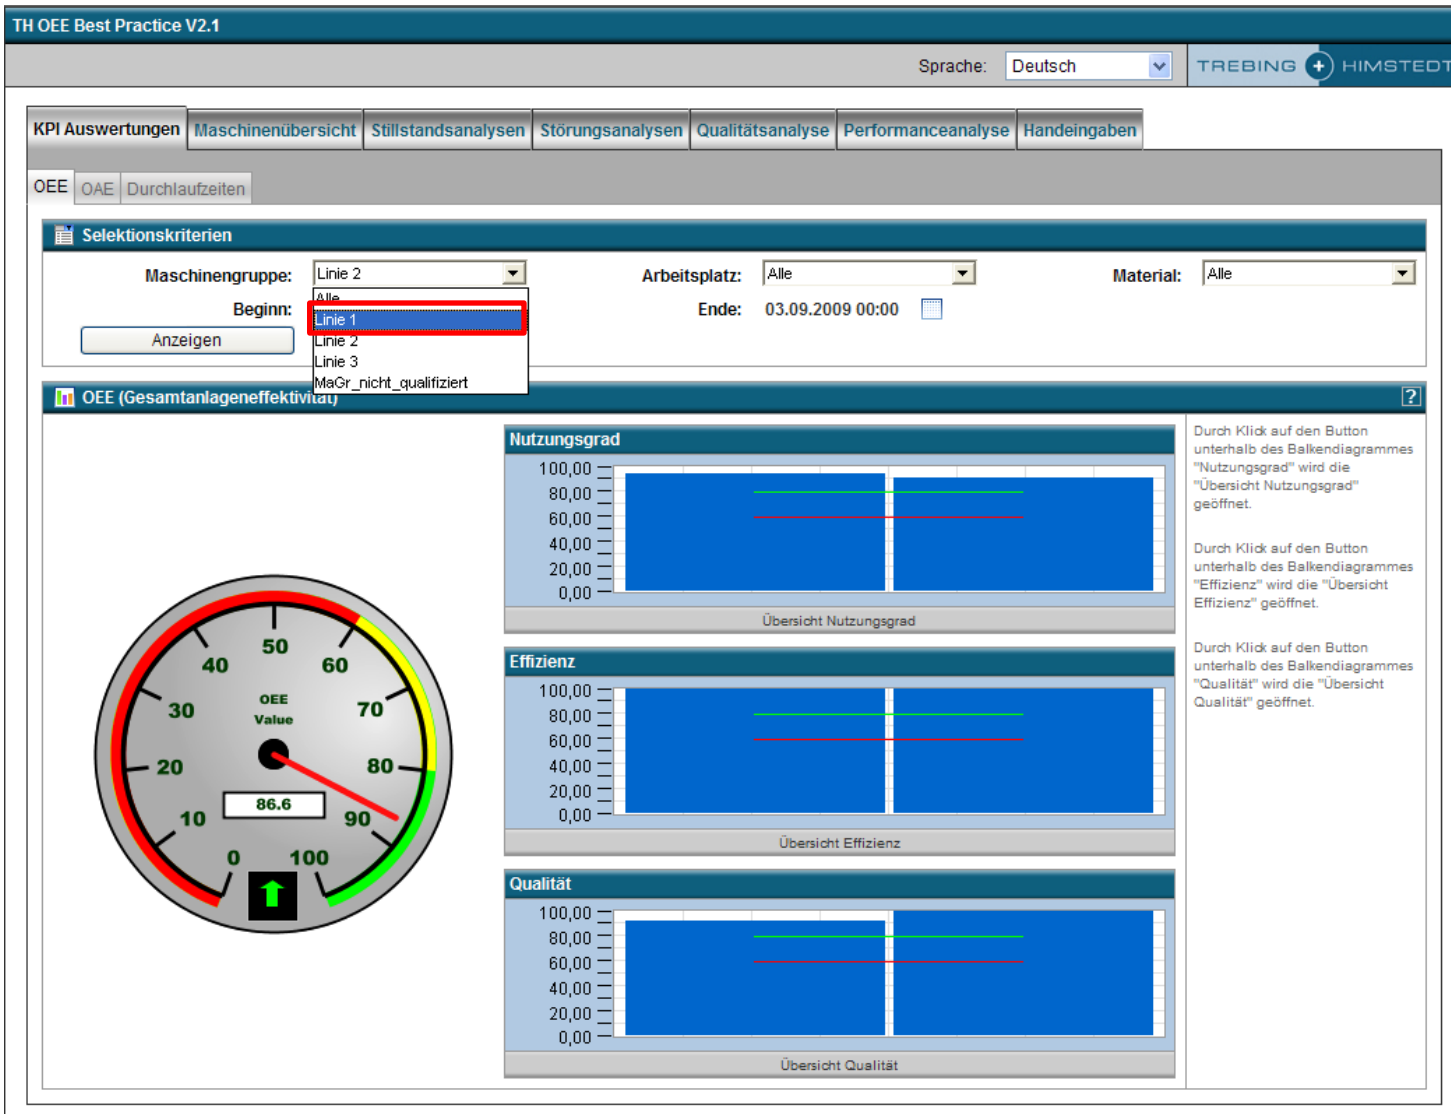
TH OEE Best Practice V2.1

Sprache: Deutsch

TREBING + HIMSTEDT

KPI Auswertungen | Maschinenübersicht | Stillstandsanalysen | Störungsanalysen | Qualitätsanalyse | Performanceanalyse | Handeingaben

OEE | OAE | Durchlaufzeiten

Selektionskriterien

Maschinengruppe: Linie 2

Alle
Linie 1
Linie 2
Linie 3
MaGr_nicht_qualifiziert

Arbeitsplatz: Alle

Material: Alle

Beginn:

Ende: 03.09.2009 00:00

Anzeigen

OEE (Gesamtanlageneffektivität)

?

OEE Value

0 10 20 30 40 50 60 70 80 90 100

86.6

Nutzungsgrad

100,00
80,00
60,00
40,00
20,00
0,00

Übersicht Nutzungsgrad

Effizienz

100,00
80,00
60,00
40,00
20,00
0,00

Übersicht Effizienz

Qualität

100,00
80,00
60,00
40,00
20,00
0,00

Übersicht Qualität

Durch Klick auf den Button unterhalb des Balkendiagrammes "Nutzungsgrad" wird die "Übersicht Nutzungsgrad" geöffnet.

Durch Klick auf den Button unterhalb des Balkendiagrammes "Effizienz" wird die "Übersicht Effizienz" geöffnet.

Durch Klick auf den Button unterhalb des Balkendiagrammes "Qualität" wird die "Übersicht Qualität" geöffnet.